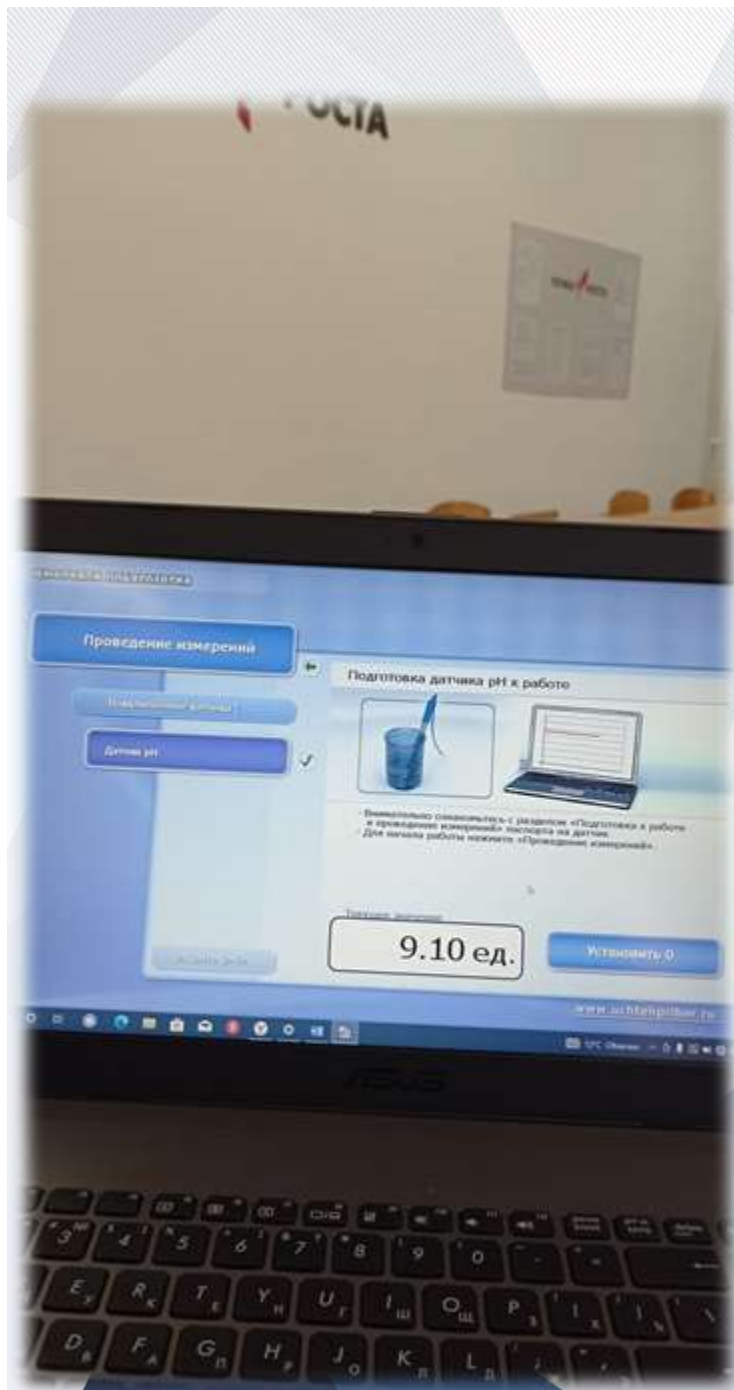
РОСТА

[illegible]

Проведение измерений

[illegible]

Датчик pH

Подготовка датчика pH к работе

- Внимательно ознакомьтесь с разделом «Подготовка к работе и проведение измерений» паспорта на датчик.
- Для начала работы нажмите «Проведение измерений».

Текущее значение

9.10 ед.

Установить 0

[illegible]

www.uchtehpribor.ru

ASUS